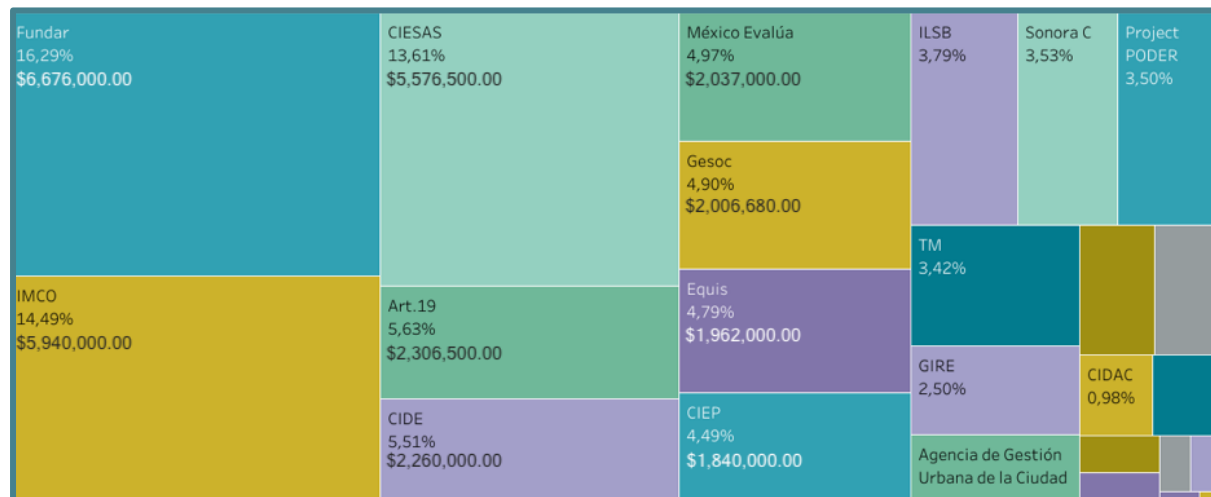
Fundar
16,29%
$6,676,000.00

CIESAS
13,61%
$5,576,500.00

México Evalúa
4,97%
$2,037,000.00

ILSB
3,79%

Sonora C
3,53%

Project PODER
3,50%

Gesoc
4,90%
$2,006,680.00

TM
3,42%

IMCO
14,49%
$5,940,000.00

Art.19
5,63%
$2,306,500.00

Equis
4,79%
$1,962,000.00

GIRE
2,50%

CIDAC
0,98%

CIDE
5,51%
$2,260,000.00

CIEP
4,49%
$1,840,000.00

Agencia de Gestión Urbana de la Ciudad